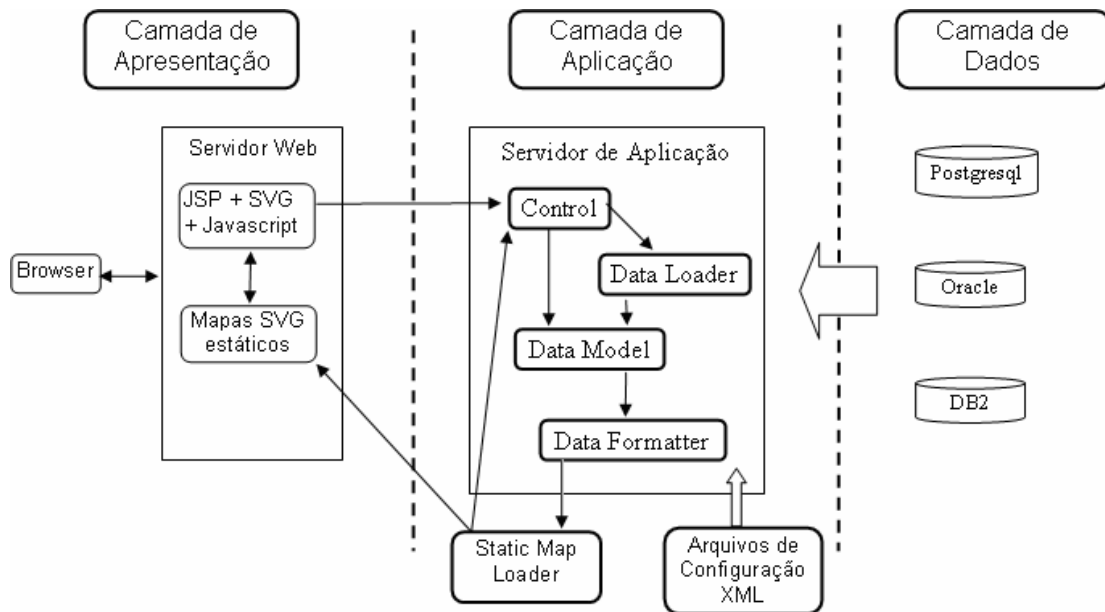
Camada de Apresentação

Camada de Aplicação

Camada de Dados

Servidor Web

JSP + SVG + Javascript

Browser

Mapas SVG estáticos

Servidor de Aplicação

Control

Data Loader

Data Model

Data Formatter

Static Map Loader

Arquivos de Configuração XML

Postgresql

Oracle

DB2